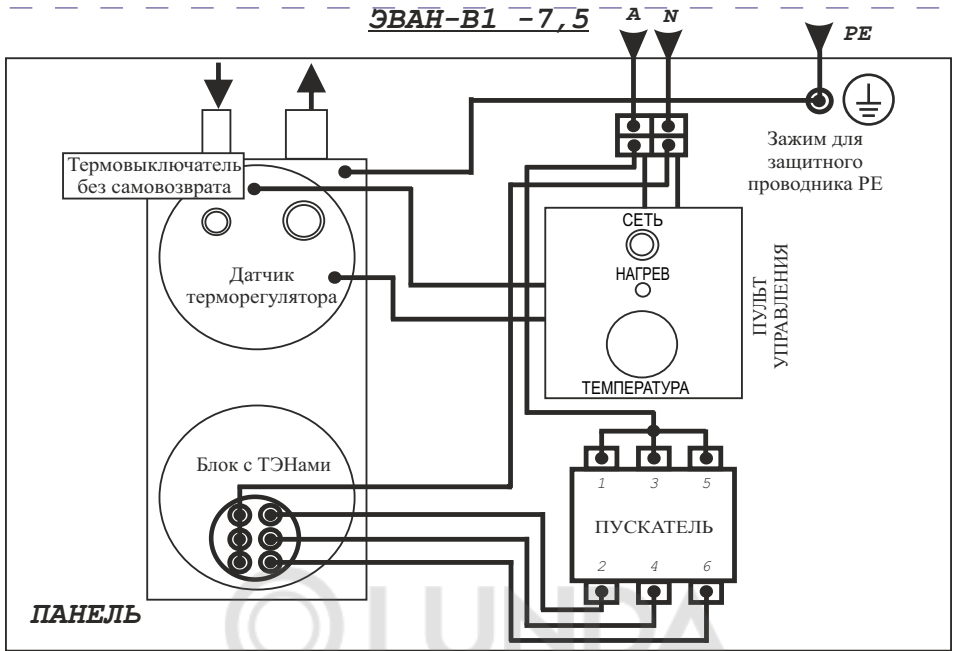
ЭВАН-В1 -7,5

A N

PE

Термовыключатель без самовозврата

Зажим для защитного проводника PE

СЕТЬ

НАГРЕВ

Датчик терморегулятора

ПУЛЬТ УПРАВЛЕНИЯ

ТЕМПЕРАТУРА

Блок с ТЭНами

1 3 5

ПУСКАТЕЛЬ

2 4 6

ПАНЕЛЬ